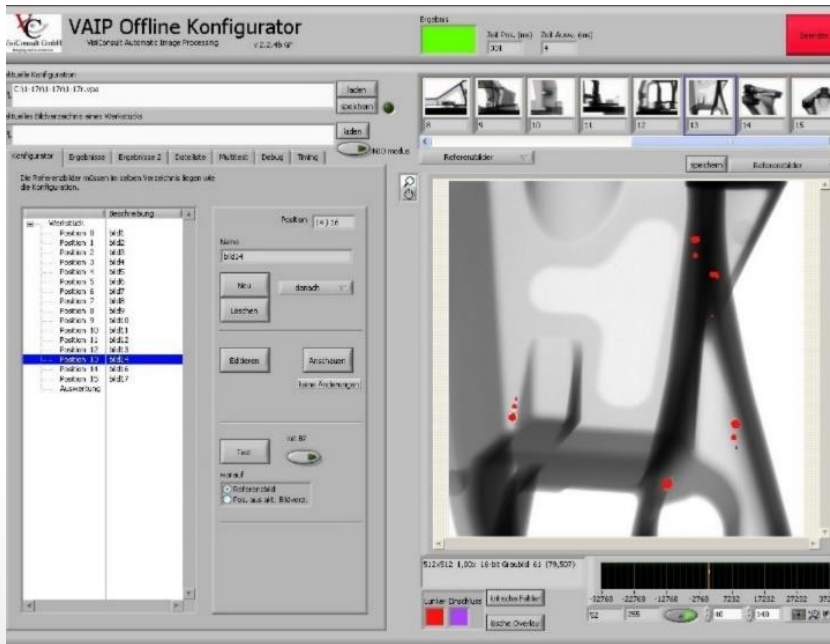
VC
VolConsult GmbH
VAIP Offline Konfigurator
VolConsult Automatic Image Processing v 2.2.46 SP

Ergebnis
Zeit Pos. (ms) Zeit Ausw. (ms)
331 4

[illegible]

aktuelle Konfiguration
C:\1-17\1-17\1-17r.vpa
laden
speichern

aktuelles Bildverzeichnis eines Werkstücks
laden
NIO modus

Konfigurator | Ergebnisse | Ergebnisse 2 | Dateiliste | Multitest | Debug | Timing

Die Referenzbilder müssen im selben Verzeichnis liegen wie die Konfiguration.

| Werkstück | Beschreibung |
|---|---|
| Position 0 | bild1 |
| Position 1 | bild2 |
| Position 2 | bild3 |
| Position 3 | bild4 |
| Position 4 | bild5 |
| Position 5 | bild6 |
| Position 6 | bild7 |
| Position 7 | bild8 |
| Position 8 | bild9 |
| Position 9 | bild10 |
| Position 10 | bild11 |
| Position 11 | bild12 |
| Position 12 | bild13 |
| Position 13 | bild14 |
| Position 14 | bild16 |
| Position 15 | bild17 |
| Auswertung | |

Position 14 | 16
Name
bild14
Neu
danach
Löschen
Editieren
Anschauen
keine Änderungen
Test
nur IO
worauf
Referenzbild
Pos. aus akt. Bildverz.

8 9 10 11 12 13 14 15

Referenzbilder
speichern
Referenzbilder

512x512 1,00x 16-bit Graubild 61 (79,507)
-32768 -22768 -12768 -2768 7232 17232 272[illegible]
52 255 40 140
Farbe Ergebnisse
lösche Fehler
lösche Overlay